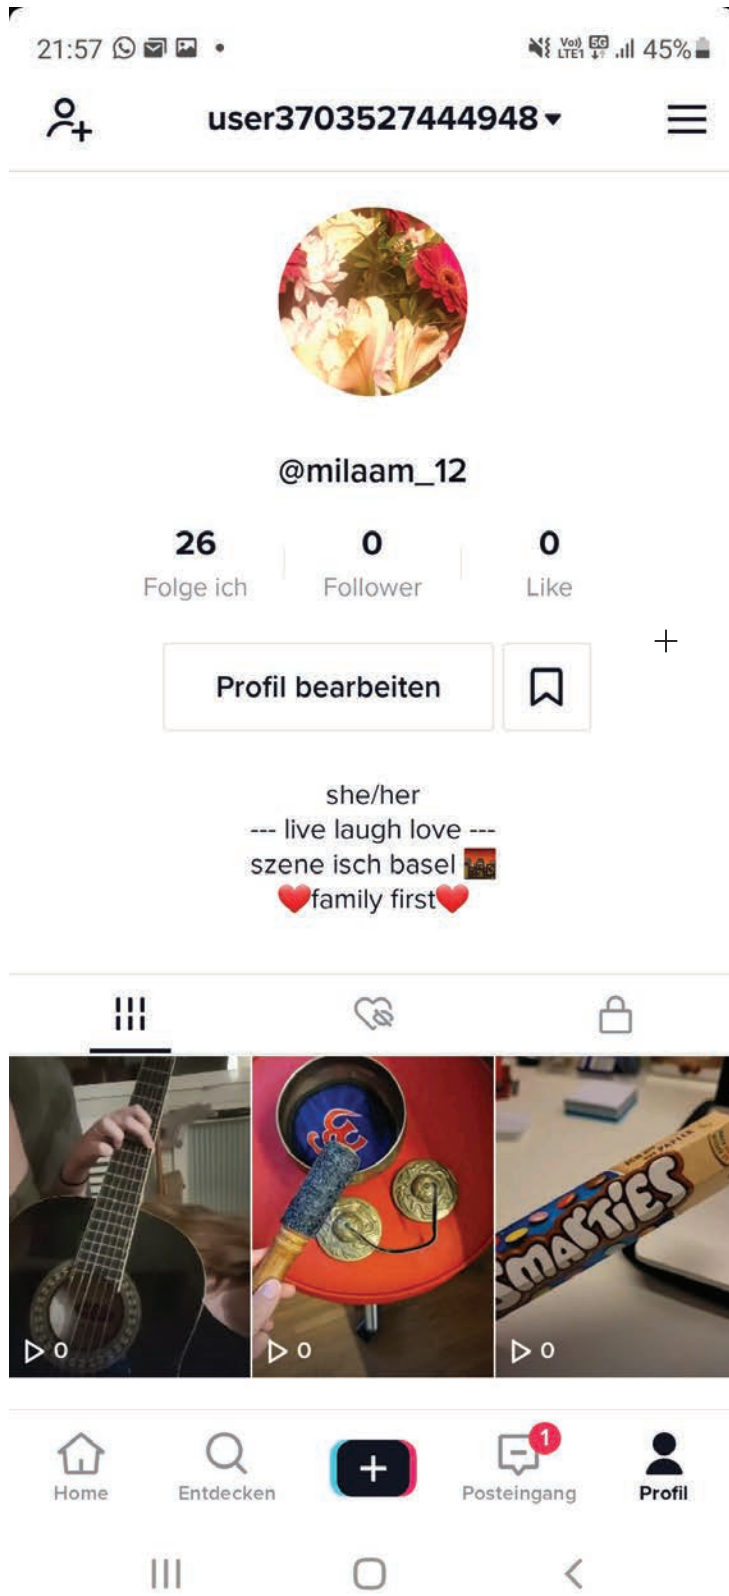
21:57 45%

user3703527444948

@milaam_12

26
Folge ich

0
Follower

0
Like

Profil bearbeiten

she/her
--- live laugh love ---
szene isch basel 🌇
❤️family first❤️

0

0

Smarties

0

Home

Entdecken

1

Posteingang

Profil